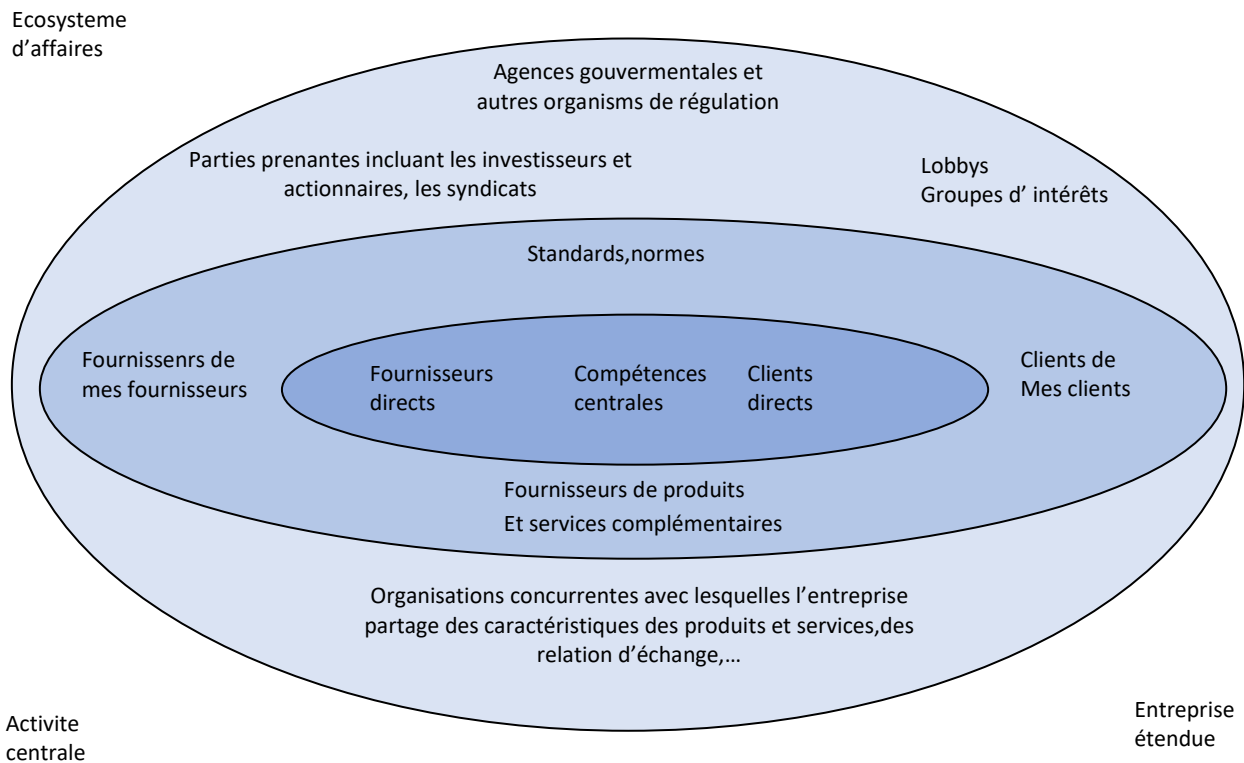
Ecosysteme d'affaires

Agences gouvermentales et autres organisms de régulation

Parties prenantes incluant les investisseurs et actionnaires, les syndicats

Lobbys
Groupes d' intérêts

Standards,normes

Fournissenrs de mes fournisseurs

Fournisseurs directs

Compétences centrales

Clients directs

Clients de Mes clients

Fournisseurs de produits
Et services complémentaires

Organisations concurrentes avec lesquelles l'entreprise partage des caractéristiques des produits et services,des relation d'échange,…

Activite centrale

Entreprise étendue